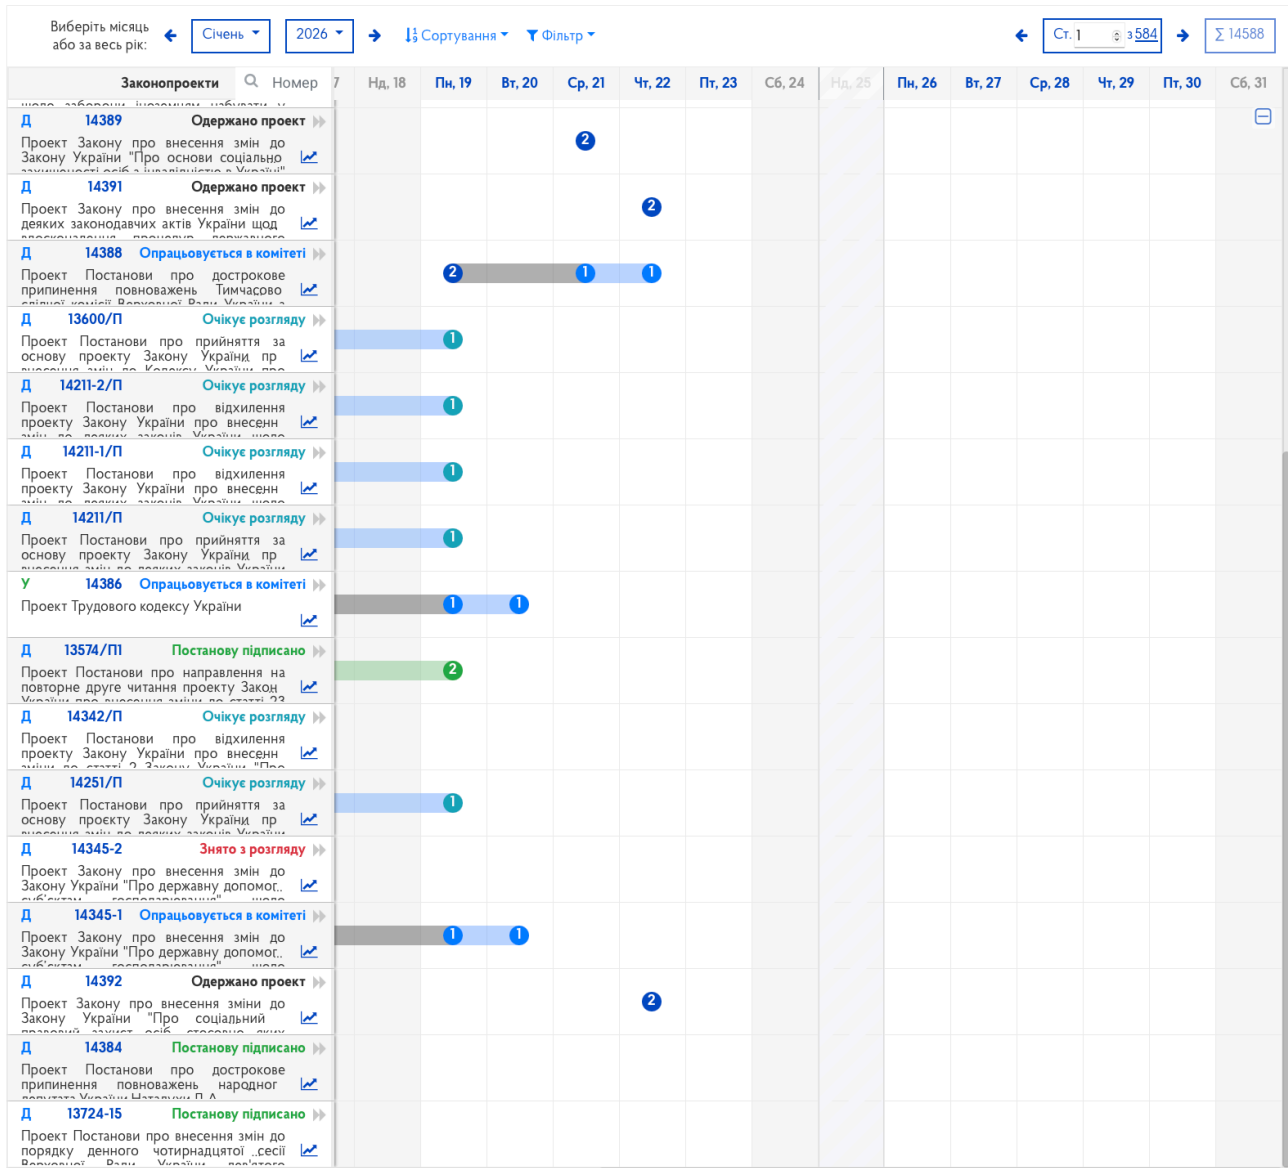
Виберіть місяць або за весь рік: Січень 2026 Сортування Фільтр Ст. 1 з 584 Σ 14588

Законопроекти Номер 7 Нд, 18 Пн, 19 Вт, 20 Ср, 21 Чт, 22 Пт, 23 Сб, 24 Нд, 25 Пн, 26 Вт, 27 Ср, 28 Чт, 29 Пт, 30 Сб, 31

Д 14389 Одержано проект
Проект Закону про внесення змін до Закону України "Про основи соціальної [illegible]
2

Д 14391 Одержано проект
Проект Закону про внесення змін до деяких законодавчих актів України щод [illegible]
2

Д 14388 Опрацьовується в комітеті
Проект Постанови про дострокове припинення повноважень Тимчасово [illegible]
2 1 1

Д 13600/П Очікує розгляду
Проект Постанови про прийняття за основу проекту Закону України пр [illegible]
1

Д 14211-2/П Очікує розгляду
Проект Постанови про відхилення проекту Закону України про внесенн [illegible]
1

Д 14211-1/П Очікує розгляду
Проект Постанови про відхилення проекту Закону України про внесенн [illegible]
1

Д 14211/П Очікує розгляду
Проект Постанови про прийняття за основу проекту Закону України пр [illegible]
1

У 14386 Опрацьовується в комітеті
Проект Трудового кодексу України
1 1

Д 13574/П Постанову підписано
Проект Постанови про направлення на повторне друге читання проекту Закон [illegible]
2

Д 14342/П Очікує розгляду
Проект Постанови про відхилення проекту Закону України про внесенн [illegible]

Д 14251/П Очікує розгляду
Проект Постанови про прийняття за основу проекту Закону України пр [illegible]
1

Д 14345-2 Знято з розгляду
Проект Закону про внесення змін до Закону України "Про державну допомог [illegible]

Д 14345-1 Опрацьовується в комітеті
Проект Закону про внесення змін до Закону України "Про державну допомог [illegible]
1 1

Д 14392 Одержано проект
Проект Закону про внесення зміни до Закону України "Про соціальний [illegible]
2

Д 14384 Постанову підписано
Проект Постанови про дострокове припинення повноважень народног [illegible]

Д 13724-15 Постанову підписано
Проект Постанови про внесення змін до порядку денного чотирнадцятої сесії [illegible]